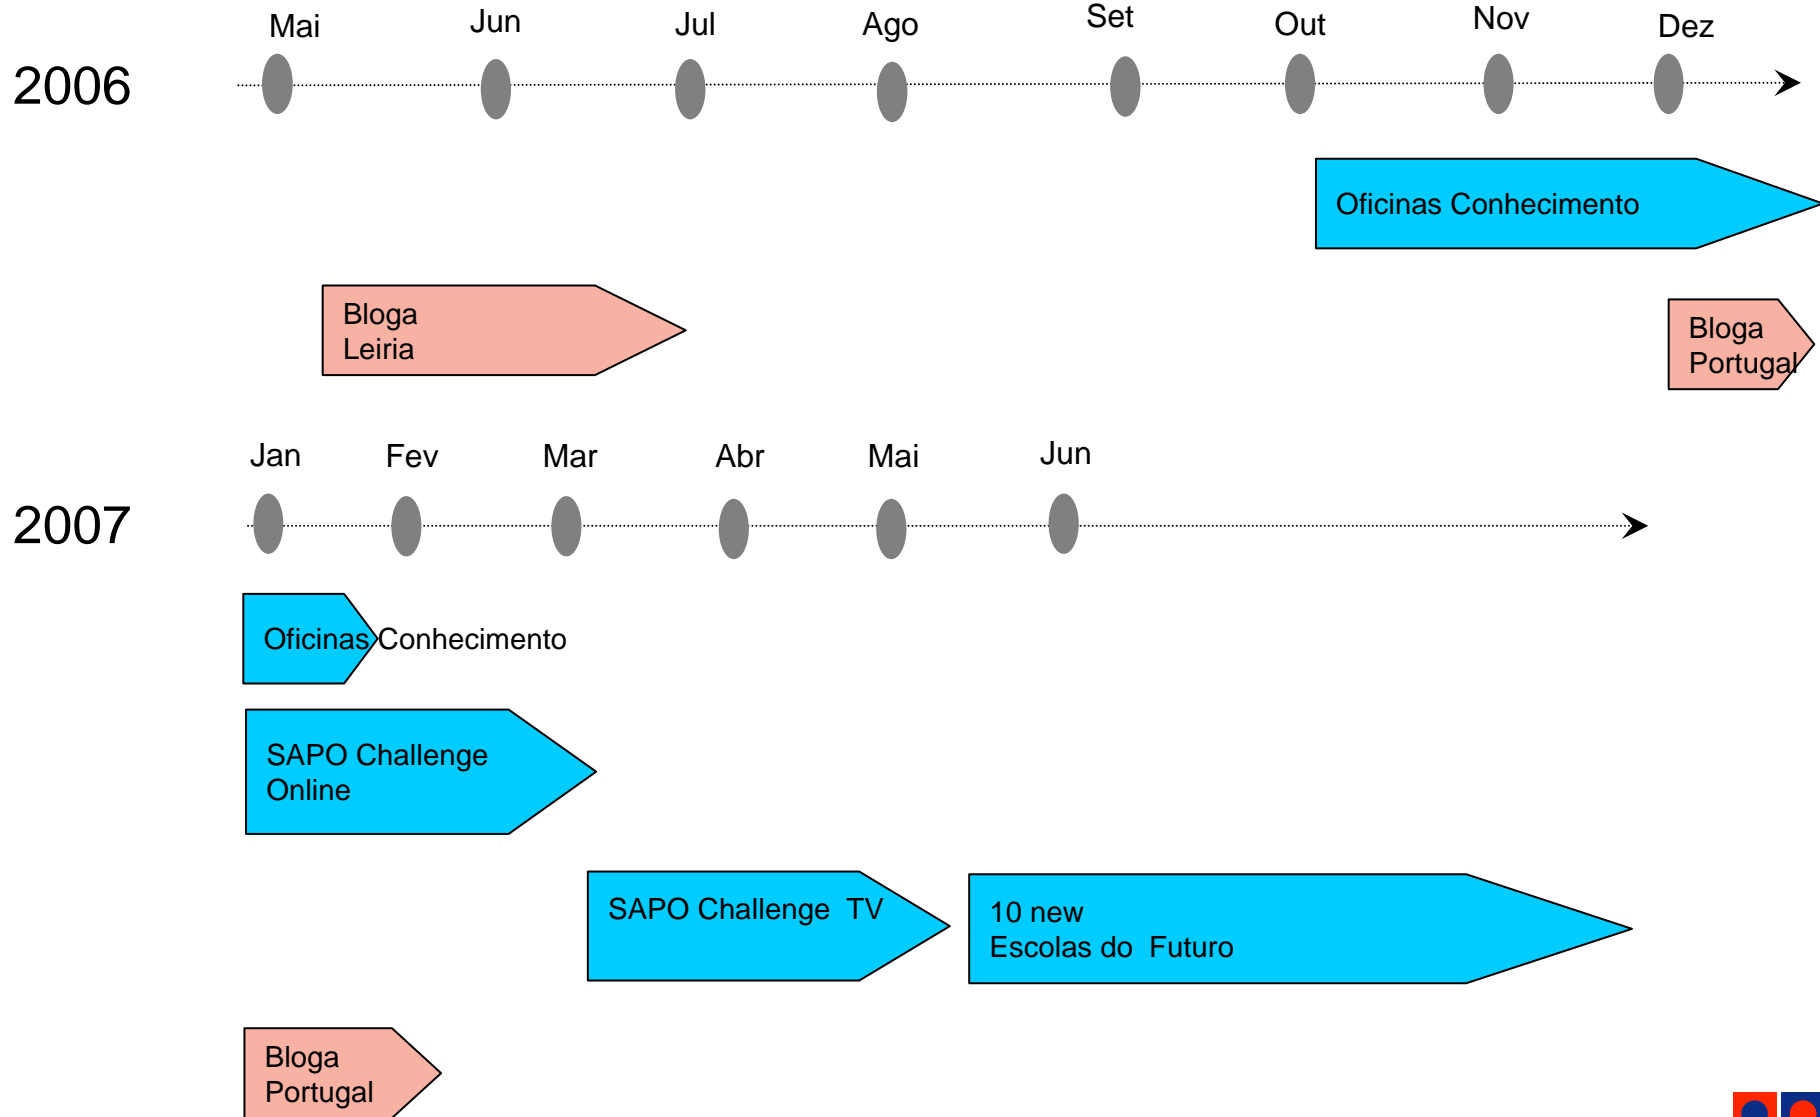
2006

Mai Jun Jul Ago Set Out Nov Dez

Oficinas Conhecimento

Bloga Leiria

Bloga Portugal

2007

Jan Fev Mar Abr Mai Jun

Oficinas Conhecimento

SAPO Challenge Online

SAPO Challenge TV

10 new Escolas do Futuro

Bloga Portugal